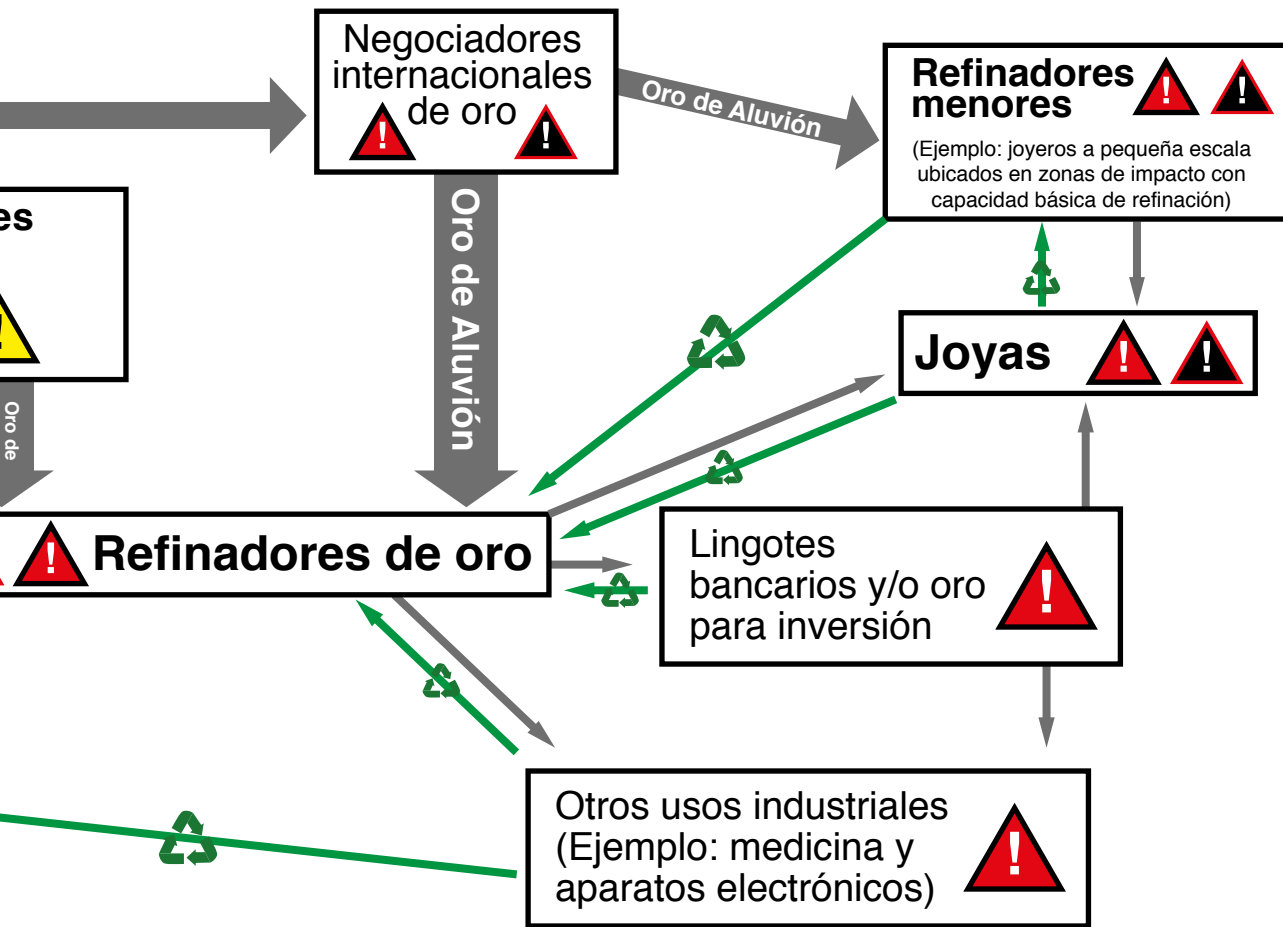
Negociadores internacionales de oro

Oro de Aluvión

Refinadores menores

(Ejemplo: joyeros a pequeña escala ubicados en zonas de impacto con capacidad básica de refinación)

es

Oro de Aluvión

Oro de

Joyas

Refinadores de oro

Lingotes bancarios y/o oro para inversión

Otros usos industriales (Ejemplo: medicina y aparatos electrónicos)